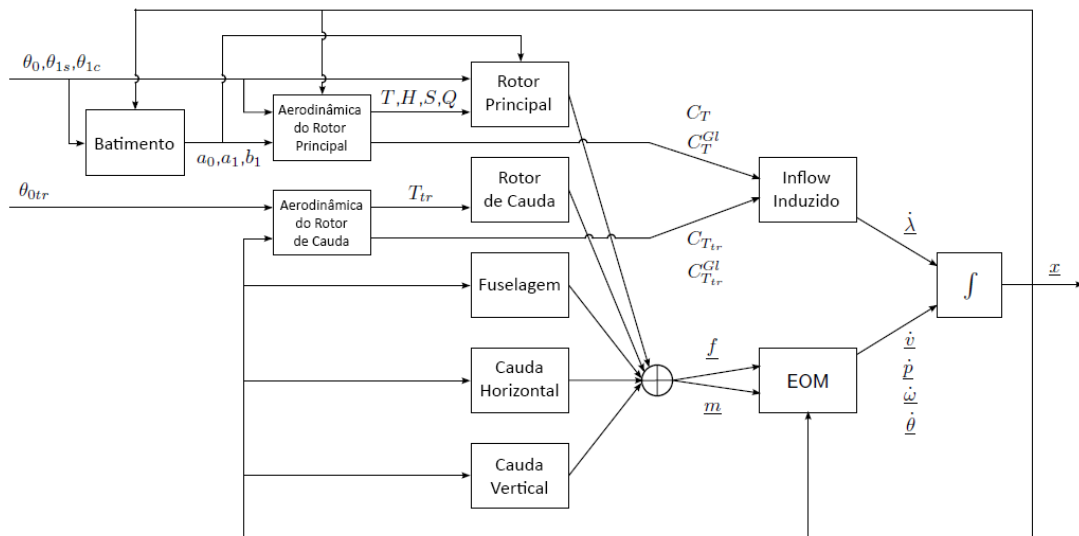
$\theta_0, \theta_{1s}, \theta_{1c}$

Batimento

$a_0, a_1, b_1$

Aerodinâmica do Rotor Principal

$T, H, S, Q$

Rotor Principal

$C_T$

$C_T^{Gl}$

Inflow Induzido

$\theta_{0tr}$

Aerodinâmica do Rotor de Cauda

$T_{tr}$

Rotor de Cauda

$C_{T_{tr}}$

$C_{T_{tr}}^{Gl}$

$\underline{\dot{\lambda}}$

$\int$

$\underline{x}$

Fuselagem

Cauda Horizontal

Cauda Vertical

$\underline{f}$

$\underline{m}$

EOM

$\underline{\dot{v}}$

$\underline{\dot{p}}$

$\underline{\dot{\omega}}$

$\underline{\dot{\theta}}$